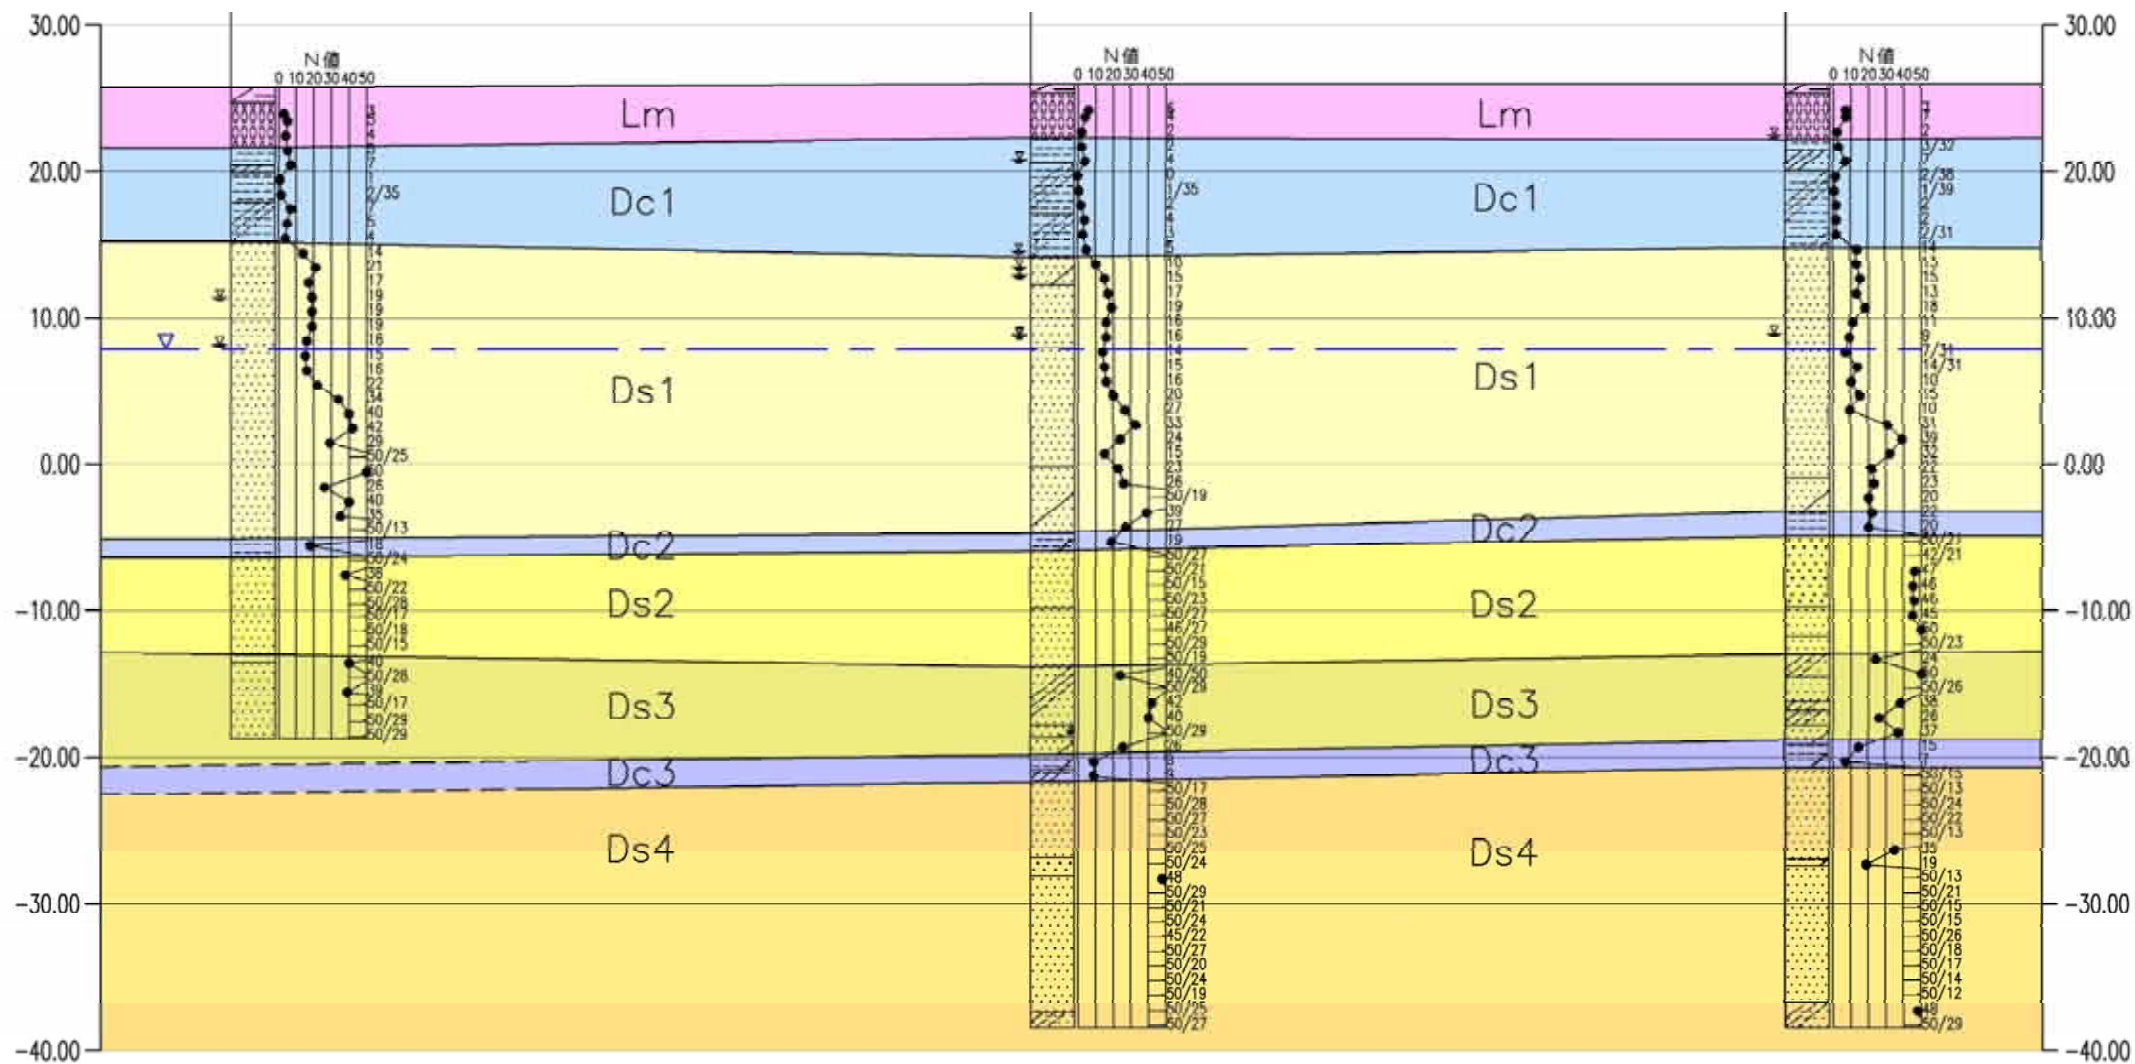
30.00
20.00
10.00
0.00
-10.00
-20.00
-30.00
-40.00

N値
0 10 20 30 40 50

N値
0 10 20 30 40 50

N値
0 10 20 30 40 50

Lm
Dc1
Ds1
Dc2
Ds2
Ds3
Dc3
Ds4

Lm
Dc1
Ds1
Dc2
Ds2
Ds3
Dc3
Ds4

3
3
4
5
7
1
2/35
1
5
4
14
21
17
19
19
19
16
15
16
22
34
40
42
29
50/25
40
26
40
35
50/13
18
50/24
38
50/22
50/19
50/17
50/18
50/15
40
50/28
38
50/17
50/29
50/29

6
4
2
2
4
0
1/35
2
4
3
5
10
15
17
19
16
16
14
15
16
20
27
33
24
15
23
26
50/19
39
27
19
50/27
50/21
50/15
50/23
50/27
46/27
50/29
50/19
50/19
49/30
50/29
42
40
50/29
26
8
8
50/17
50/28
50/27
50/23
50/25
50/24
48
50/29
50/21
50/24
45/22
50/27
50/20
50/24
50/19
50/25
50/27

7
7
2
3/32
7
2/38
1/39
2
2
2/31
14
13
15
13
18
11
8
7/31
14/31
10
15
10
31
39
32
22
23
20
22
20
50/21
42/21
47
48
46
45
50
50/23
24
40
50/26
36
28
37
15
7
50/13
50/13
50/24
50/22
50/13
35
19
50/13
50/21
50/15
50/15
50/26
50/18
50/17
50/14
50/12
48
50/29

30.00
20.00
10.00
0.00
-10.00
-20.00
-30.00
-40.00